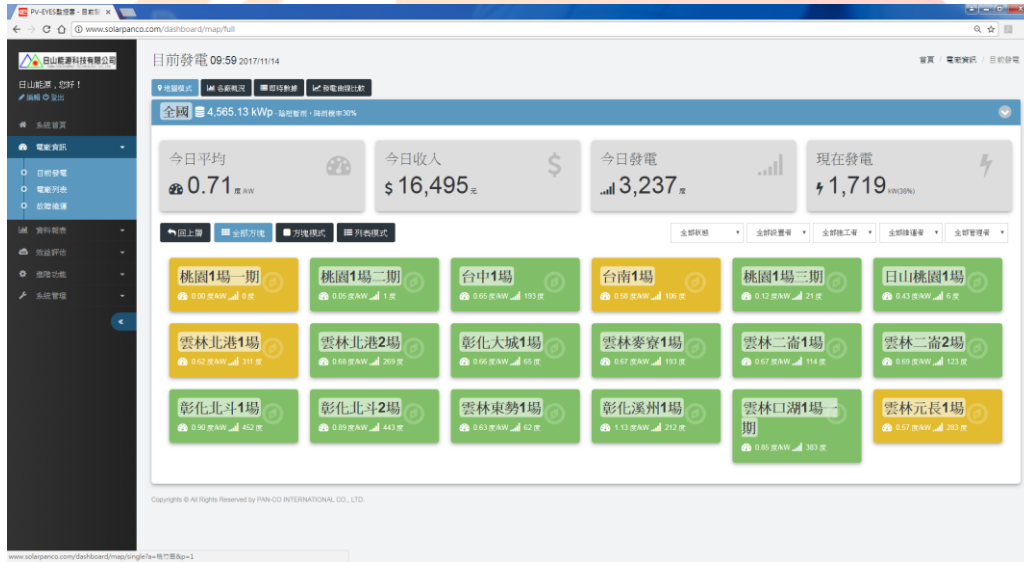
PV-EYES監控器 - 目前發 ×

www.solarpanco.com/dashboard/map/full

日山能源科技有限公司

日山能源，您好！
編輯 登出

系統首頁
電廠資訊
目前發電
電廠列表
忽略維護
資料報表
效益評估
進階功能
系統管理

目前發電 09:59 2017/11/14

首頁 / 電廠資訊 / 目前發電

地圖模式 | 名冊概況 | 即時數據 | 發電曲線比較

全國 4,565.13 kWp - 福哲哲而，與前機率30%

今日平均
0.71 度/kW

今日收入
$ 16,495 元

今日發電
3,237 度

現在發電
1,719 kW(38%)

回上層 | 全部方塊 | 方塊模式 | 列表模式

全部狀態 | 全部設置者 | 全部施工者 | 全部維運者 | 全部管理者

桃園1場一期
0.00 度/kW 0 度

桃園1場二期
0.05 度/kW 1 度

台中1場
0.65 度/kW 193 度

台南1場
0.58 度/kW 106 度

桃園1場三期
0.12 度/kW 21 度

日山桃園1場
0.43 度/kW 6 度

雲林北港1場
0.62 度/kW 311 度

雲林北港2場
0.68 度/kW 269 度

彰化大城1場
0.66 度/kW 65 度

雲林麥寮1場
0.67 度/kW 193 度

雲林二崙1場
0.67 度/kW 114 度

雲林二崙2場
0.69 度/kW 123 度

彰化北斗1場
0.90 度/kW 452 度

彰化北斗2場
0.89 度/kW 443 度

雲林東勢1場
0.63 度/kW 62 度

彰化溪州1場
1.13 度/kW 212 度

雲林口湖1場一期
0.85 度/kW 383 度

雲林元長1場
0.57 度/kW 263 度

Copyrights © All Rights Reserved by PAN-CO INTERNATIONAL CO., LTD.

www.solarpanco.com/dashboard/map/single?a=桃竹苗&p=1